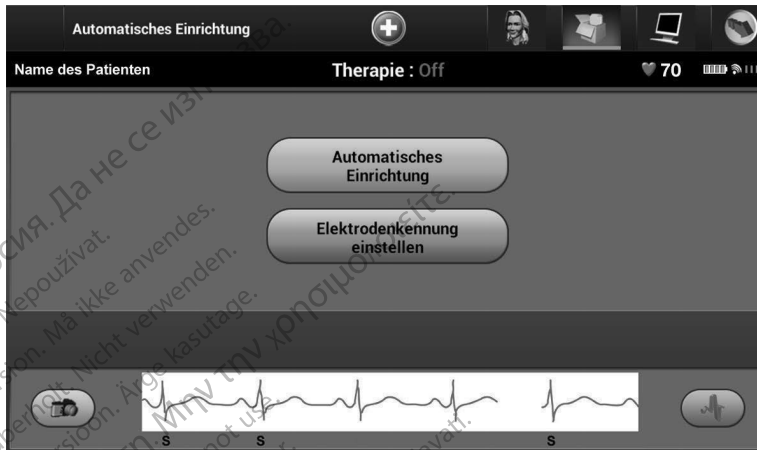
Automatisches Einrichtung

Name des Patienten
Therapie : Off
70

Automatisches Einrichtung

Elektrodenkennung einstellen

S S S

сия. Да не се изп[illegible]
Nepoužívat.
Må ikke anvendes.
Nicht verwenden.
Ärge kasutage.
Μην την χρησιμοποιείτε.
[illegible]rsion.
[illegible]ersion.
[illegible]not use.
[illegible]vatt.